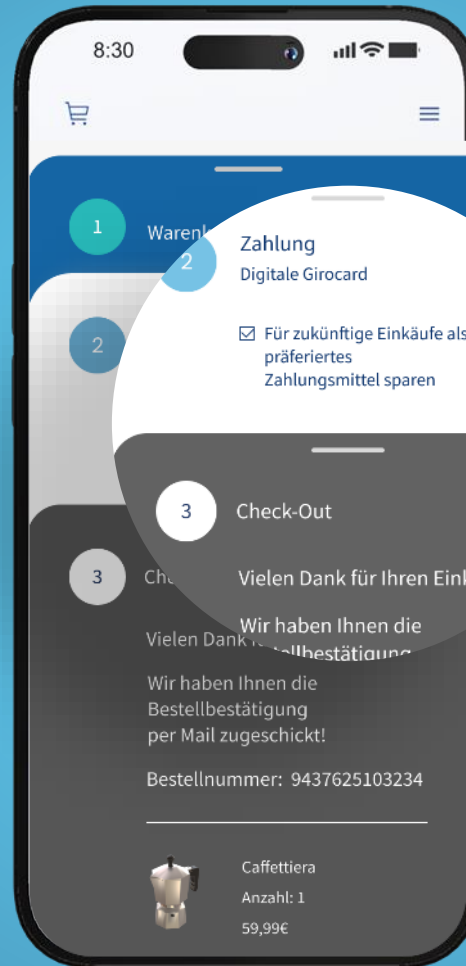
8:30

1 Warenk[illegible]

2

2 Zahlung
Digitale Girocard

☑ Für zukünftige Einkäufe als präferiertes Zahlungsmittel sparen

3 Check-Out

Vielen Dank für Ihren Eink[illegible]

Wir haben Ihnen die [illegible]llbestätigung

3 Che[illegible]

Vielen Dank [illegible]

Wir haben Ihnen die Bestellbestätigung per Mail zugeschickt!

Bestellnummer: 9437625103234

Caffettiera
Anzahl: 1
59,99€